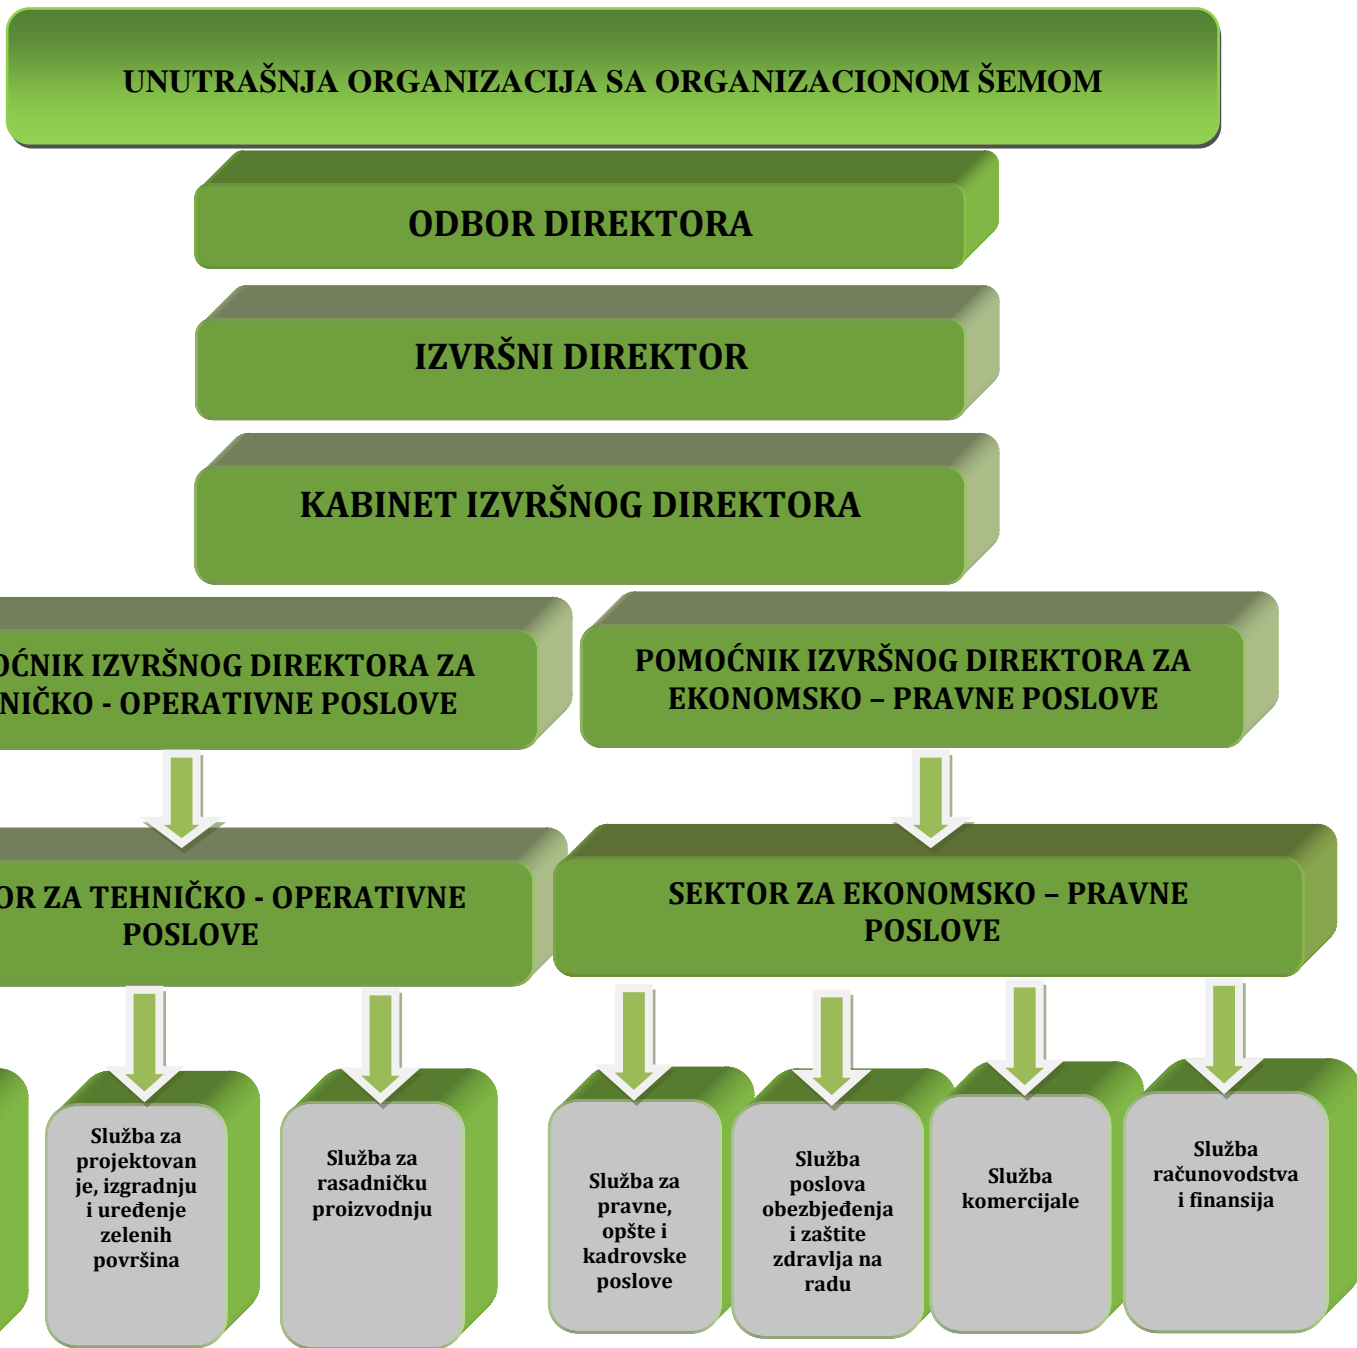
UNUTRAŠNJA ORGANIZACIJA SA ORGANIZACIONOM ŠEMOM

ODBOR DIREKTORA

IZVRŠNI DIREKTOR

KABINET IZVRŠNOG DIREKTORA

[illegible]OĆNIK IZVRŠNOG DIREKTORA ZA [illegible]NIČKO - OPERATIVNE POSLOVE

POMOĆNIK IZVRŠNOG DIREKTORA ZA EKONOMSKO – PRAVNE POSLOVE

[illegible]OR ZA TEHNIČKO - OPERATIVNE POSLOVE

SEKTOR ZA EKONOMSKO – PRAVNE POSLOVE

Služba za projektovanje, izgradnju i uređenje zelenih površina

Služba za rasadničku proizvodnju

Služba za pravne, opšte i kadrovske poslove

Služba poslova obezbjeđenja i zaštite zdravlja na radu

Služba komercijale

Služba računovodstva i finansija